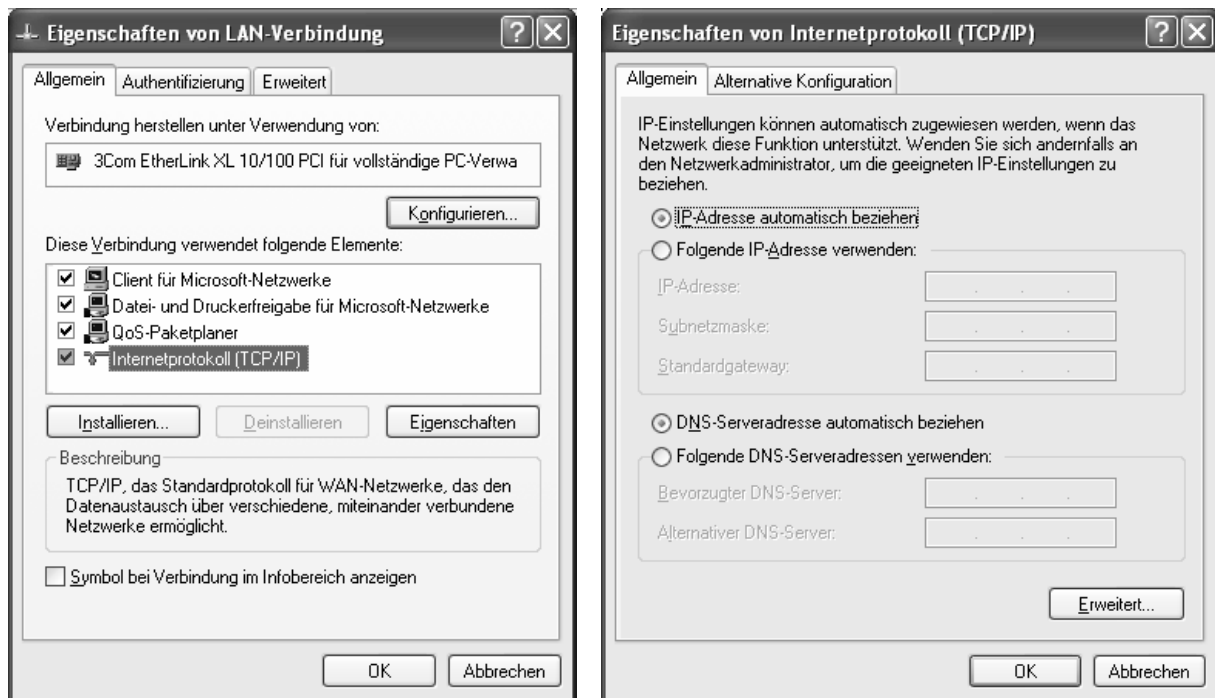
Eigenschaften von LAN-Verbindung

Allgemein | Authentifizierung | Erweitert

Verbindung herstellen unter Verwendung von:

3Com EtherLink XL 10/100 PCI für vollständige PC-Verwa

Konfigurieren...

Diese Verbindung verwendet folgende Elemente:

Client für Microsoft-Netzwerke
Datei- und Druckerfreigabe für Microsoft-Netzwerke
QoS-Paketplaner
Internetprotokoll (TCP/IP)

Installieren... | Deinstallieren | Eigenschaften

Beschreibung
TCP/IP, das Standardprotokoll für WAN-Netzwerke, das den Datenaustausch über verschiedene, miteinander verbundene Netzwerke ermöglicht.

Symbol bei Verbindung im Infobereich anzeigen

OK | Abbrechen

Eigenschaften von Internetprotokoll (TCP/IP)

Allgemein | Alternative Konfiguration

IP-Einstellungen können automatisch zugewiesen werden, wenn das Netzwerk diese Funktion unterstützt. Wenden Sie sich andernfalls an den Netzwerkadministrator, um die geeigneten IP-Einstellungen zu beziehen.

IP-Adresse automatisch beziehen
Folgende IP-Adresse verwenden:
IP-Adresse:
Subnetzmaske:
Standardgateway:

DNS-Serveradresse automatisch beziehen
Folgende DNS-Serveradressen verwenden:
Bevorzugter DNS-Server:
Alternativer DNS-Server:

Erweitert...

OK | Abbrechen